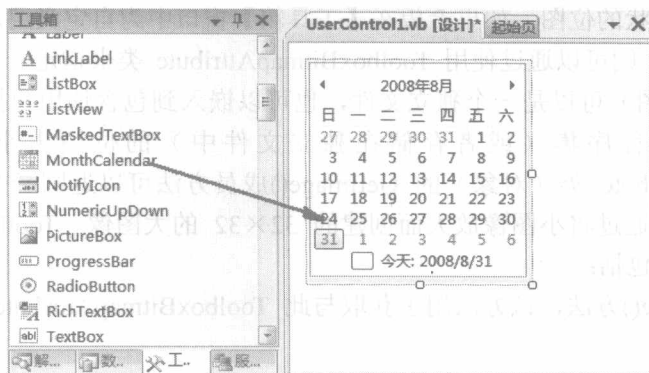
工具箱

Label

LinkLabel

ListBox

ListView

MaskedTextBox

MonthCalendar

NotifyIcon

NumericUpDown

PictureBox

ProgressBar

RadioButton

RichTextBox

TextBox

解... 数... 工... 服...

UserControl1.vb [设计]* 起始页

2008年8月

| 日 | 一 | 二 | 三 | 四 | 五 | 六 |
|---|---|---|---|---|---|---|
| 27 | 28 | 29 | 30 | 31 | 1 | 2 |
| 3 | 4 | 5 | 6 | 7 | 8 | 9 |
| 10 | 11 | 12 | 13 | 14 | 15 | 16 |
| 17 | 18 | 19 | 20 | 21 | 22 | 23 |
| 24 | 25 | 26 | 27 | 28 | 29 | 30 |
| 31 | 1 | 2 | 3 | 4 | 5 | 6 |

今天: 2008/8/31